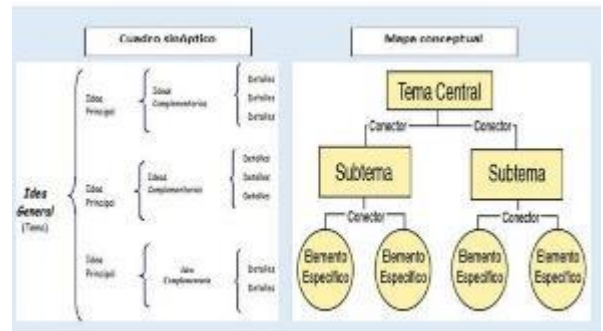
Cuadro sinóptico

Idea General (Tema)

Idea Principal

Ideas Complementarias

Detalles

Detalles

Detalles

Idea Principal

Ideas Complementarias

Detalles

Detalles

Detalles

Idea Principal

Idea Complementaria

Detalles

Detalles

Mapa conceptual

Tema Central

Conector

Conector

Subtema

Subtema

Conector

Conector

Elemento Específico

Elemento Específico

Elemento Específico

Elemento Específico